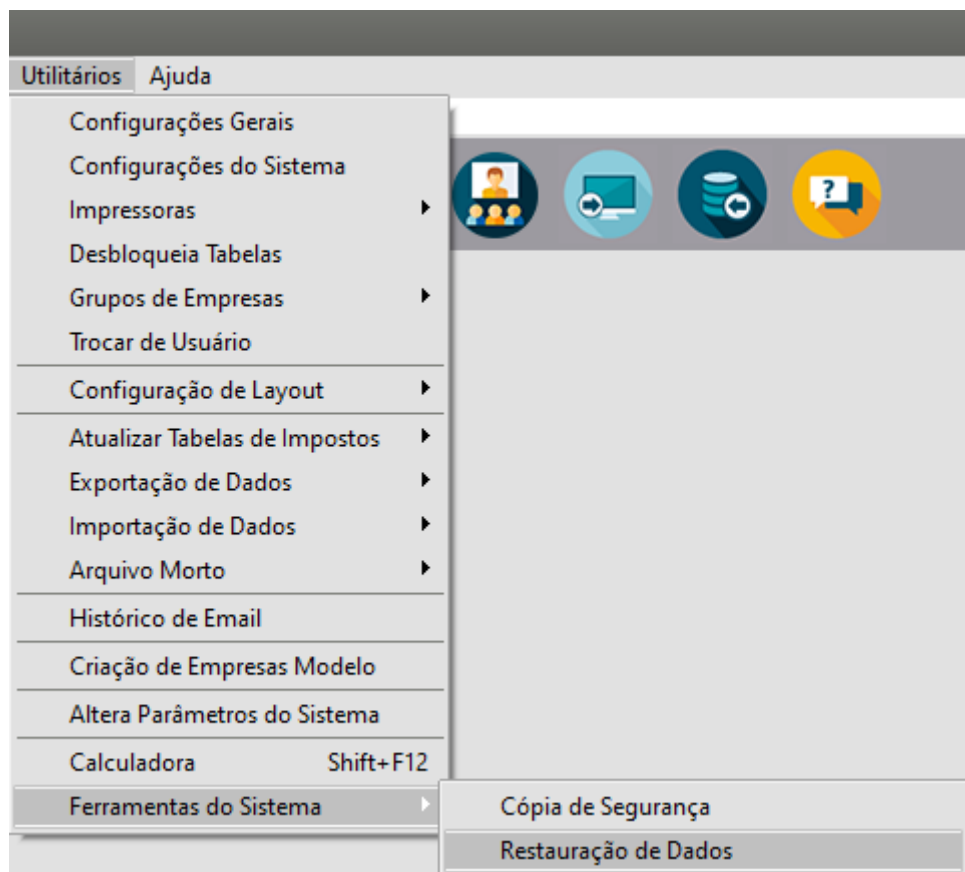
Utilitários Ajuda

Configurações Gerais
Configurações do Sistema
Impressoras
Desbloqueia Tabelas
Grupos de Empresas
Trocar de Usuário

Configuração de Layout

Atualizar Tabelas de Impostos
Exportação de Dados
Importação de Dados
Arquivo Morto

Histórico de Email

Criação de Empresas Modelo

Altera Parâmetros do Sistema

Calculadora Shift+F12
Ferramentas do Sistema

Cópia de Segurança
Restauração de Dados